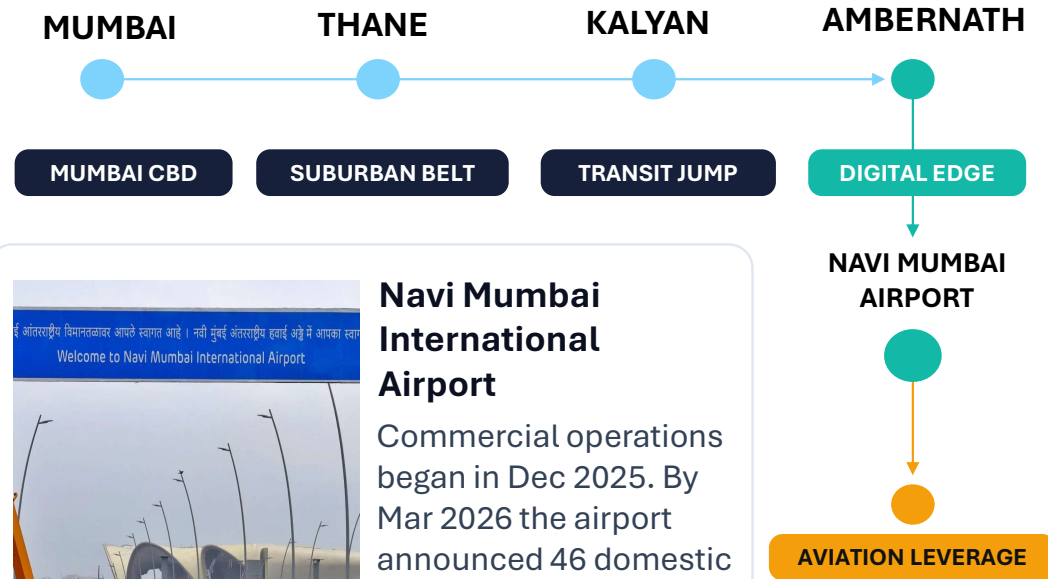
MUMBAI THANE KALYAN AMBERNATH

MUMBAI CBD SUBURBAN BELT TRANSIT JUMP DIGITAL EDGE

NAVI MUMBAI AIRPORT

ई अंतरराष्ट्रीय विमानतळावर आपले स्वागत आहे । नवी मुंबई अंतरराष्ट्रीय हवाई अड्डे में आपका स्वा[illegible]
Welcome to Navi Mumbai International Airport

Navi Mumbai International Airport

Commercial operations began in Dec 2025. By Mar 2026 the airport announced 46 domestic

AVIATION LEVERAGE